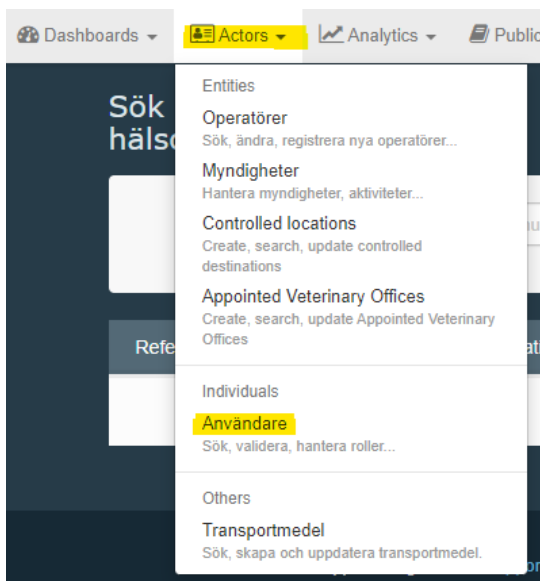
Dashboards Actors Analytics Public

Sök hälsc

Refe

Entities

Operatörer
Sök, ändra, registrera nya operatörer...

Myndigheter
Hantera myndigheter, aktiviteter...

Controlled locations
Create, search, update controlled destinations

Appointed Veterinary Offices
Create, search, update Appointed Veterinary Offices

Individuals

Användare
Sök, validera, hantera roller...

Others

Transportmedel
Sök, skapa och uppdatera transportmedel.